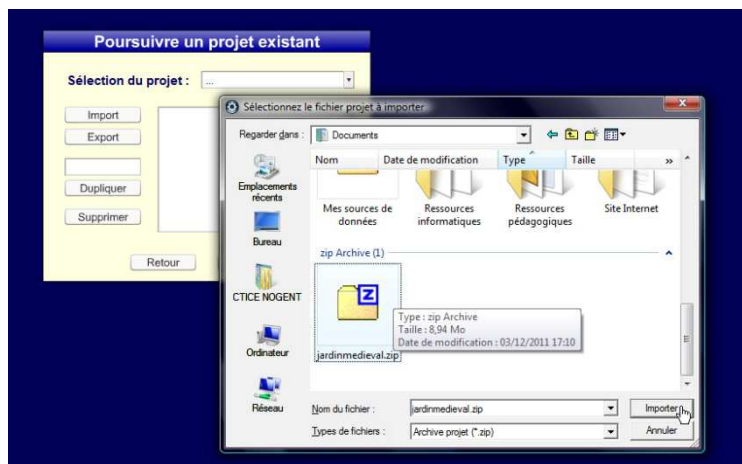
Poursuivre un projet existant

Sélection du projet : ...

Import
Export
Dupliquer
Supprimer
Retour

Sélectionnez le fichier projet à importer

Regarder dans : Documents

Emplacements récents
Bureau
CTICE NOGENT
Ordinateur
Réseau

Nom | Date de modification | Type | Taille

Mes sources de données
Ressources informatiques
Ressources pédagogiques
Site Internet

zip Archive (1)

jardinmedieval.zip

Type : zip Archive
Taille : 8,94 Mo
Date de modification : 03/12/2011 17:10

Nom du fichier : jardinmedieval.zip
Types de fichiers : Archive projet (*.zip)

Importer
Annuler